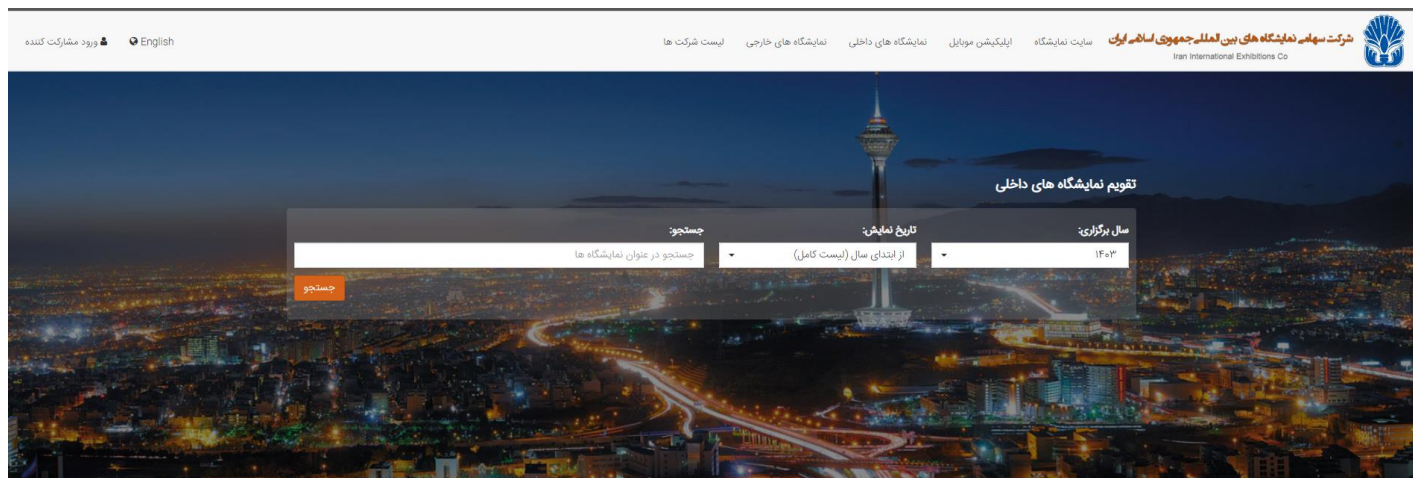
شرکت سهامی نمایشگاه های بین المللی جمهوری اسلامی ایران
Iran International Exhibitions Co

سایت نمایشگاه اپلیکیشن موبایل نمایشگاه های داخلی نمایشگاه های خارجی لیست شرکت ها

English ورود مشارکت کننده

تقویم نمایشگاه های داخلی

سال برگزاری:
۱۴۰۳

تاریخ نمایش:
از ابتدای سال (لیست کامل)

جستجو:
جستجو در عنوان نمایشگاه ها

جستجو